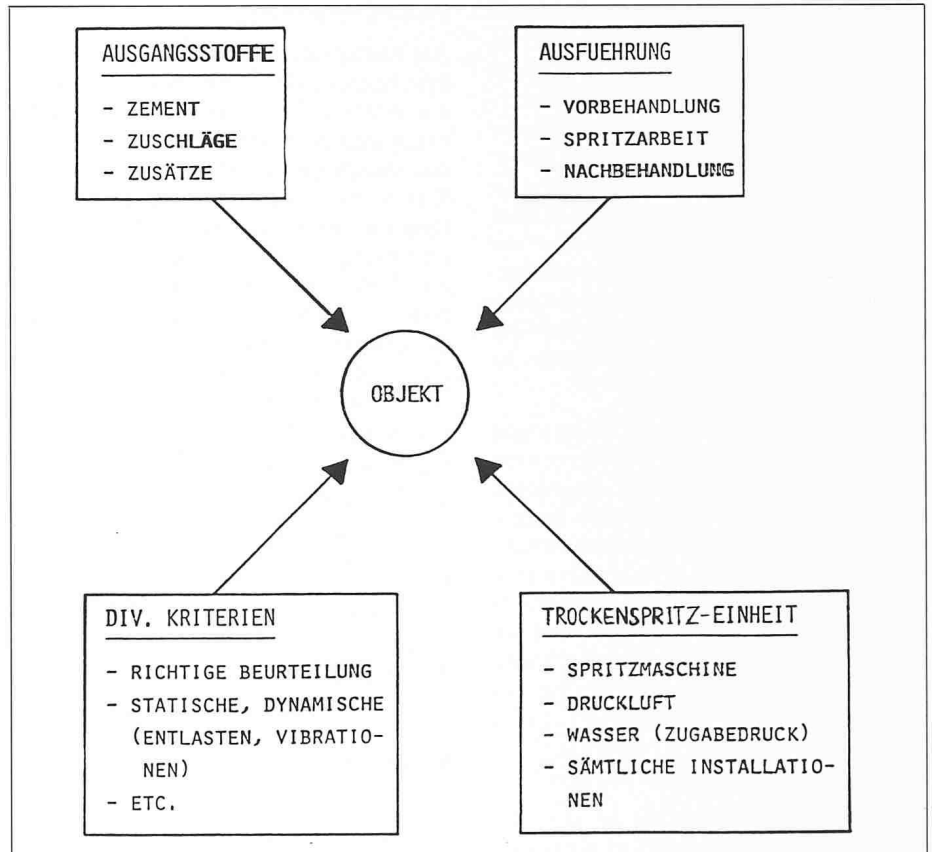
AUSGANGSSTOFFE

- ZEMENT
- ZUSCHLÄGE
- ZUSÄTZE

AUSFUEHRUNG

- VORBEHANDLUNG
- SPRITZARBEIT
- NACHBEHANDLUNG

OBJEKT

DIV. KRITERIEN

- RICHTIGE BEURTEILUNG
- STATISCHE, DYNAMISCHE (ENTLASTEN, VIBRATIONEN)
- ETC.

TROCKENSPRITZ-EINHEIT

- SPRITZMASCHINE
- DRUCKLUFT
- WASSER (ZUGABEDRUCK)
- SÄMTLICHE INSTALLATIONEN